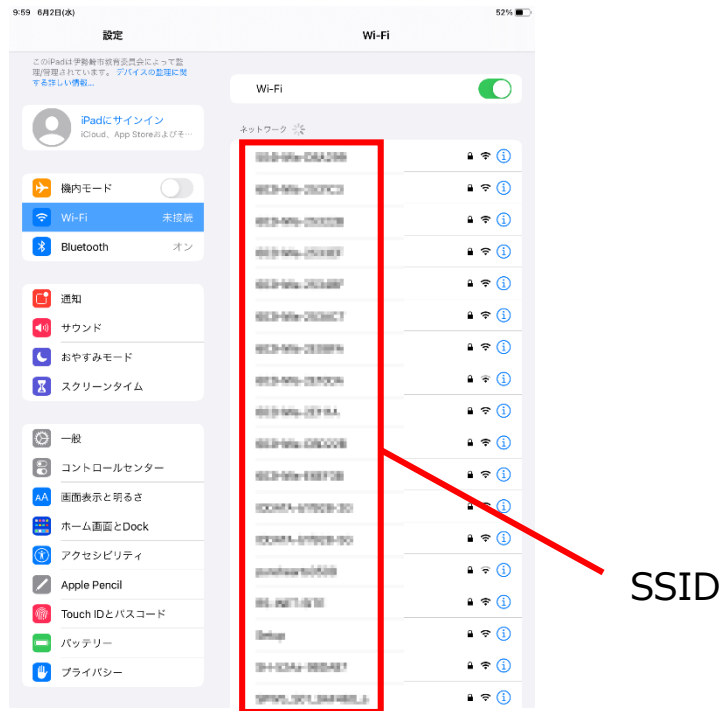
9:59 6月2日(水)

52%

設定

Wi-Fi

このiPadは宇都宮市教育委員会によって監理/管理されています。デバイスの監理に関する詳しい情報...

iPadにサインイン
iCloud、App Storeおよびそ...

機内モード

Wi-Fi 未接続

Bluetooth オン

通知

サウンド

おやすみモード

スクリーンタイム

一般

コントロールセンター

画面表示と明るさ

ホーム画面とDock

アクセシビリティ

Apple Pencil

Touch IDとパスコード

バッテリー

プライバシー

Wi-Fi

ネットワーク

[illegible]

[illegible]

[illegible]

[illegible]

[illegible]

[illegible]

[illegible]

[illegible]

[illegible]

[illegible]

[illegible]

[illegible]

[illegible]

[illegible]

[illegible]

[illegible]

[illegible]

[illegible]

SSID